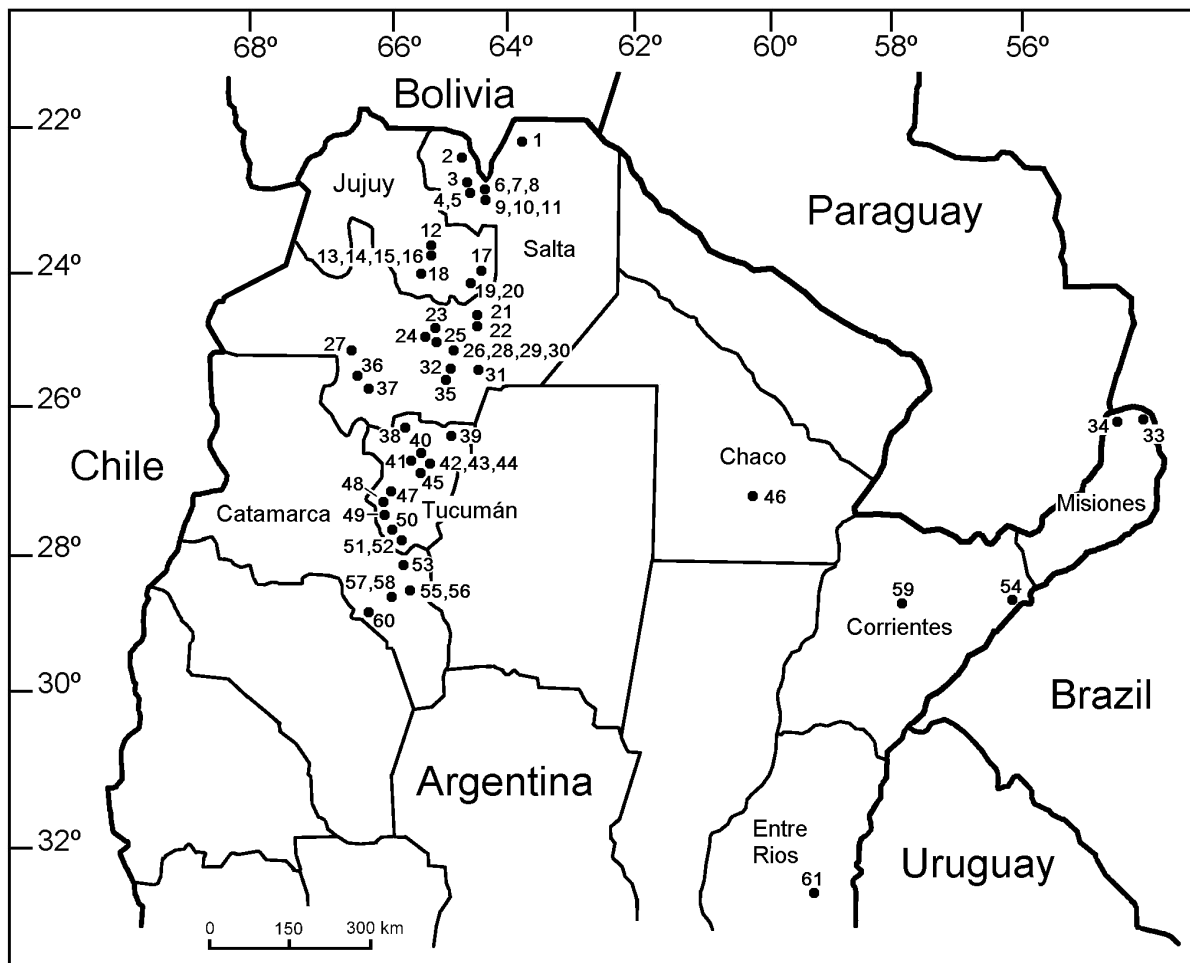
68º 66º 64º 62º 60º 58º 56º

22º 24º 26º 28º 30º 32º

Bolivia

Paraguay

Chile

Brazil

Argentina

Uruguay

Jujuy

Salta

Chaco

Misiones

Catamarca

Tucumán

Corrientes

Entre Rios

1
2
3
6,7,8
4,5
9,10,11
12
13,14,15,16
17
18
19,20
21
22
23
24
25
26,28,29,30
27
36
37
32
31
35
38
39
40
41
42,43,44
45
48
47
49
50
51,52
53
57,58
55,56
60
46
34
33
59
54
61

0 150 300 km